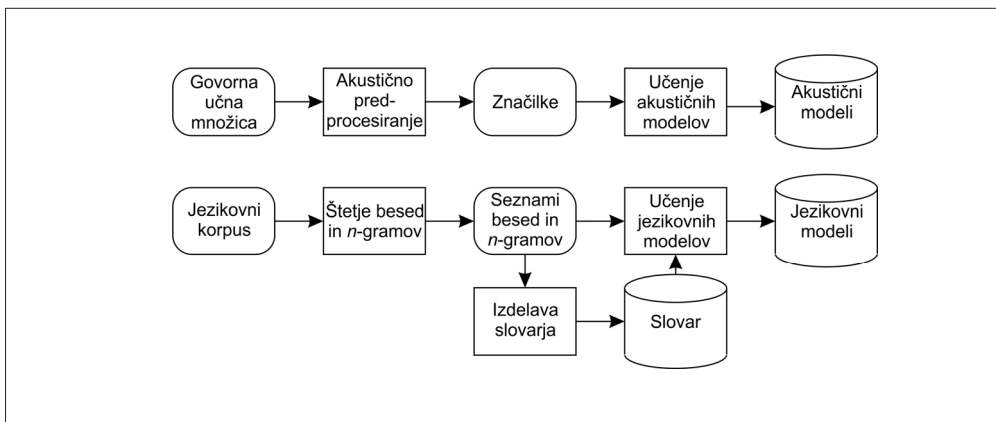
Govorna učna množica

Akustično pred-procesiranje

Značilke

Učenje akustičnih modelov

Akustični modeli

Jezikovni korpus

Štetje besed in *n*-gramov

Seznami besed in *n*-gramov

Učenje jezikovnih modelov

Jezikovni modeli

Izdelava slovarja

Slovar